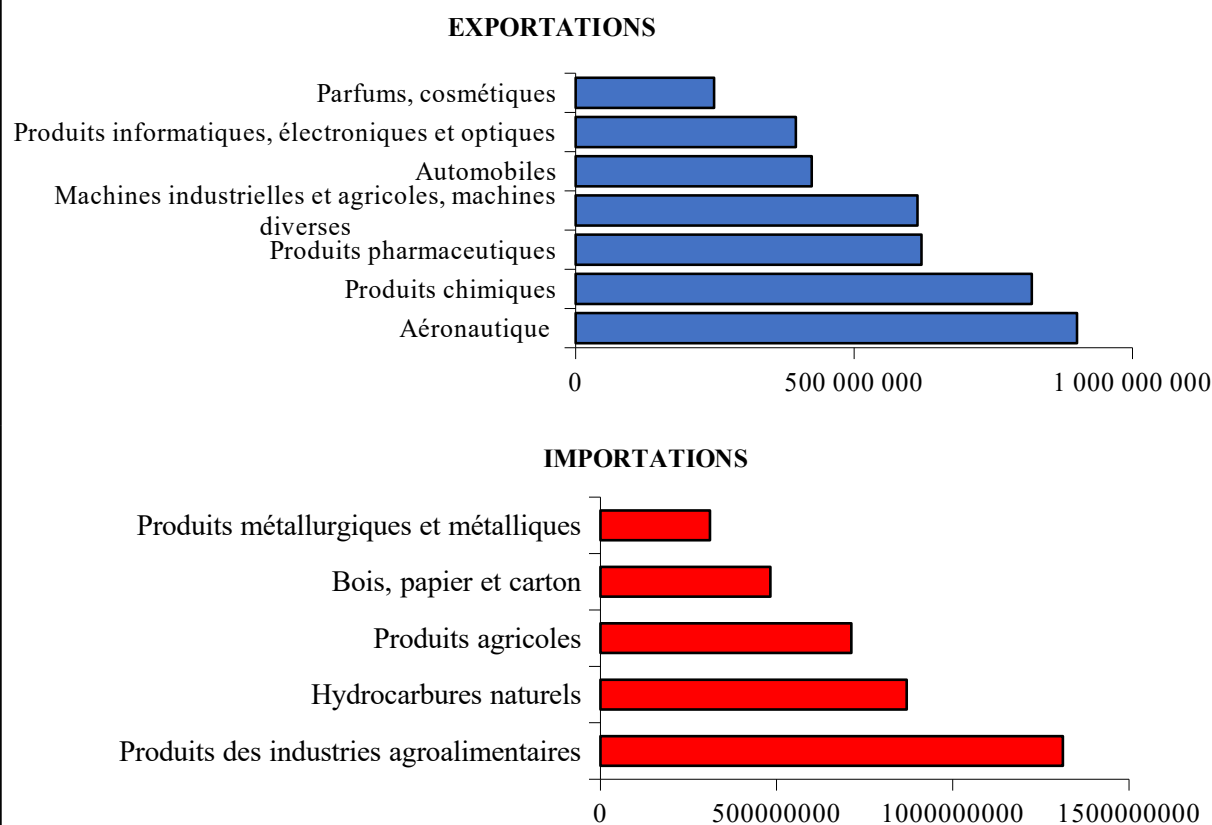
EXPORTATIONS

Parfums, cosmétiques
Produits informatiques, électroniques et optiques
Automobiles
Machines industrielles et agricoles, machines diverses
Produits pharmaceutiques
Produits chimiques
Aéronautique

0
500 000 000
1 000 000 000

IMPORTATIONS

Produits métallurgiques et métalliques
Bois, papier et carton
Produits agricoles
Hydrocarbures naturels
Produits des industries agroalimentaires

0
500000000
1000000000
1500000000